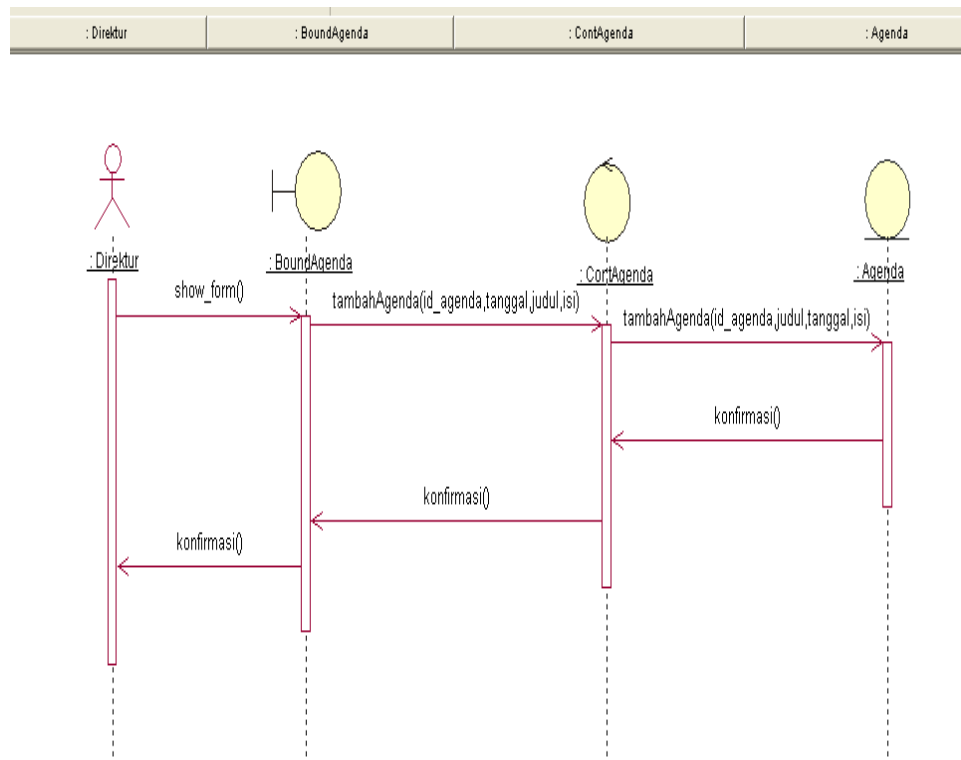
: Direktur
: BoundAgenda
: ContAgenda
: Agenda

: Direktur
: BoundAgenda
: ContAgenda
: Agenda

show_form()
tambahAgenda(id_agenda,tanggal,judul,isi)
tambahAgenda(id_agenda,judul,tanggal,isi)
konfirmasi()
konfirmasi()
konfirmasi()